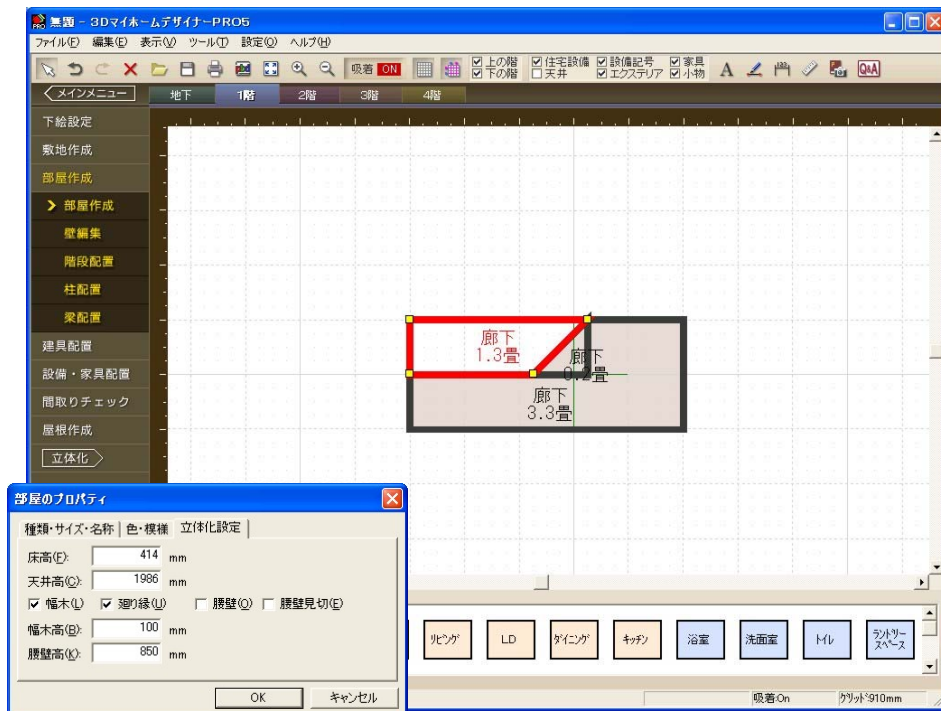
無題 - 3DマイホームデザイナーPRO5

ファイル(F) 編集(E) 表示(V) ツール(T) 設定(O) ヘルプ(H)

吸着 ON ☑上の階 ☑下の階 ☑住宅設備 □天井 ☑設備記号 ☑エクステリア ☑家具 ☑小物 Q&A

メインメニュー 地下 1階 2階 3階 4階

下絵設定
敷地作成
部屋作成
部屋作成
壁編集
階段配置
柱配置
梁配置
建具配置
設備・家具配置
間取りチェック
屋根作成
立体化

廊下
1.3畳
廊下
0.2畳
廊下
3.3畳

部屋のプロパティ
種類・サイズ・名称 | 色・模様 | 立体化設定
床高(F): 414 mm
天井高(C): 1986 mm
☑ 幅木(L) ☑ 廻り縁(U) □ 腰壁(O) □ 腰壁見切(E)
幅木高(B): 100 mm
腰壁高(K): 850 mm
OK キャンセル

リビング LD ダイニング キッチン 浴室 洗面室 トイレ ランドリースペース

吸着On グリッド910mm